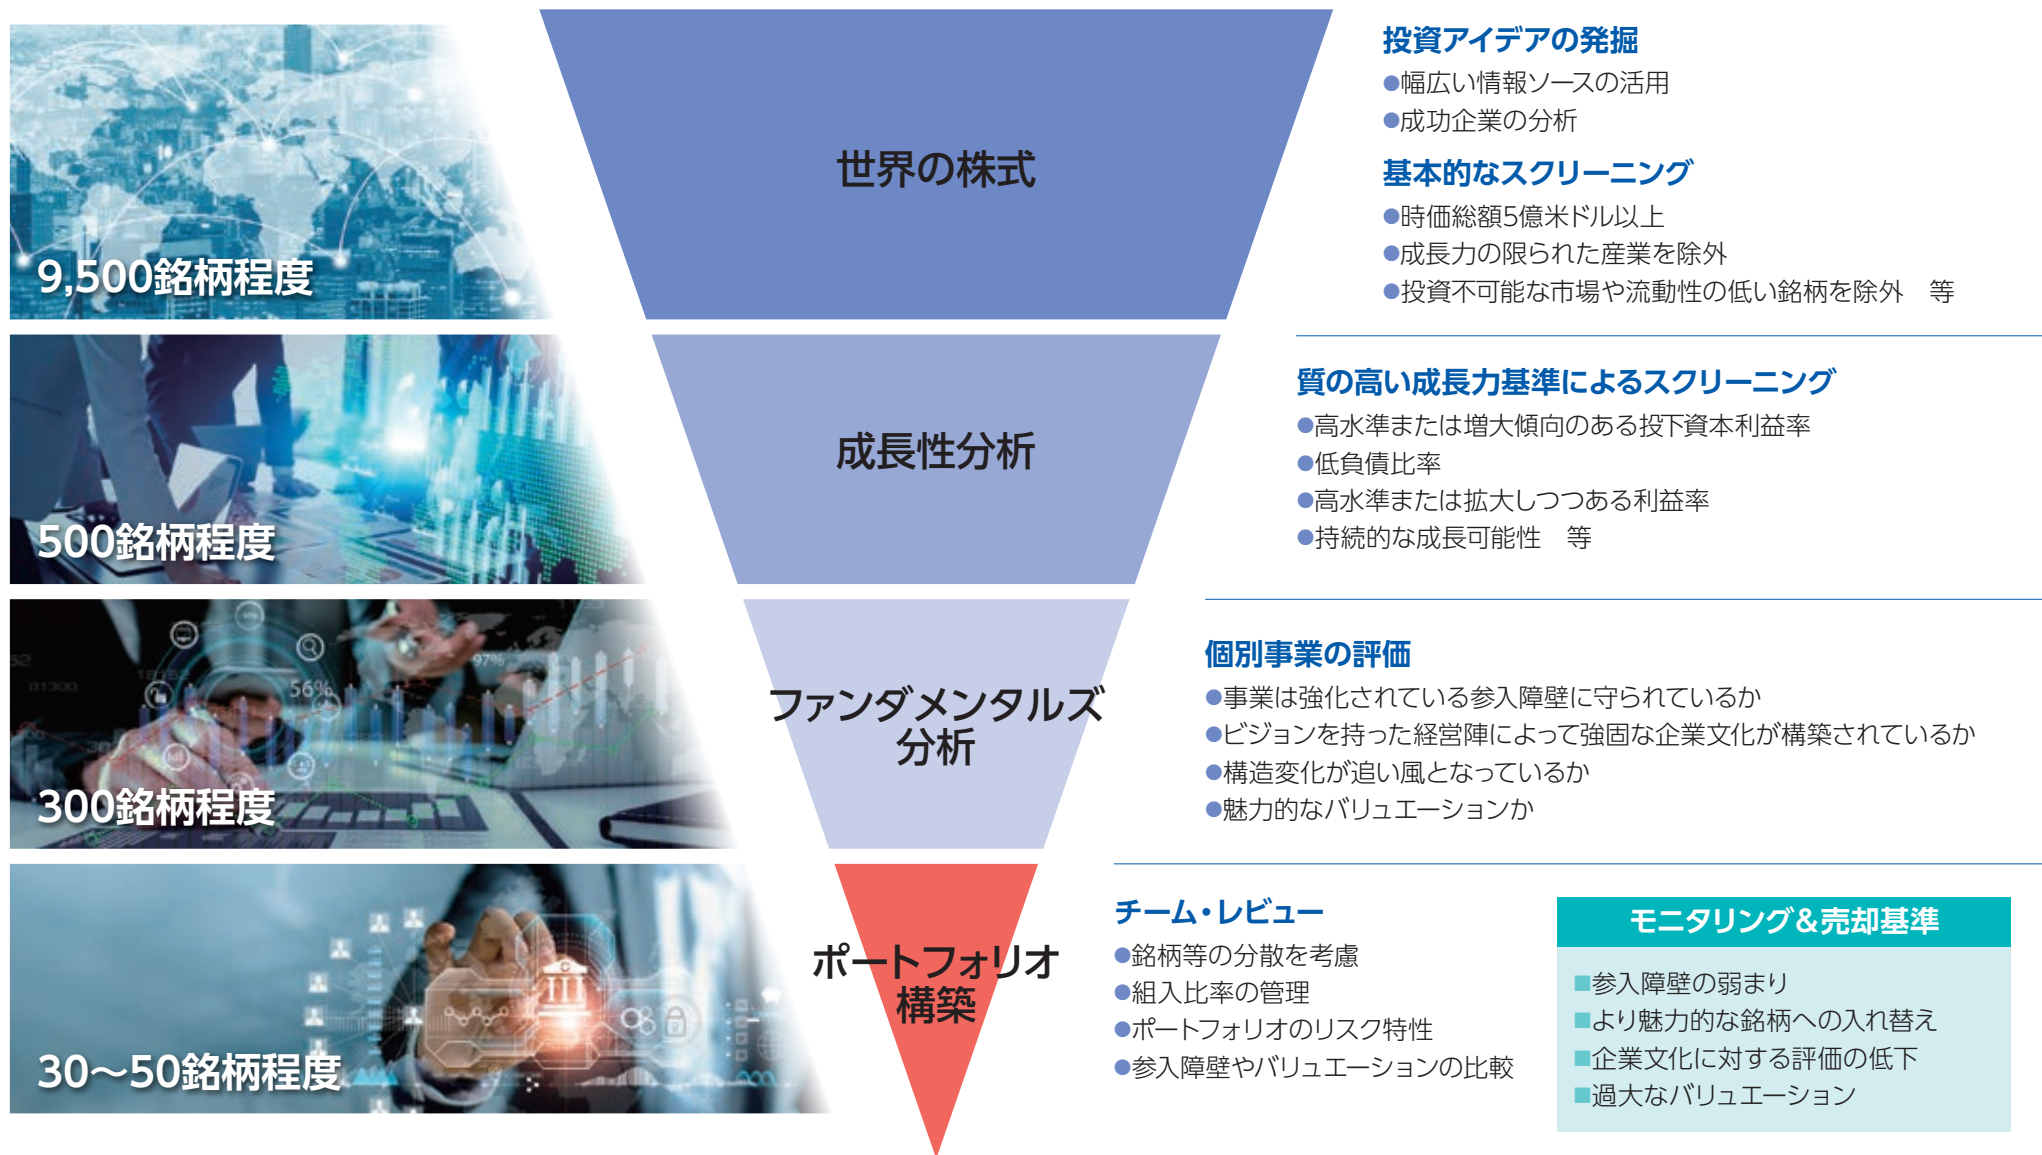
9,500銘柄程度

世界の株式

投資アイデアの発掘
●幅広い情報ソースの活用
●成功企業の分析

基本的なスクリーニング
●時価総額5億米ドル以上
●成長力の限られた産業を除外
●投資不可能な市場や流動性の低い銘柄を除外　等

500銘柄程度

成長性分析

質の高い成長力基準によるスクリーニング
●高水準または増大傾向のある投下資本利益率
●低負債比率
●高水準または拡大しつつある利益率
●持続的な成長可能性　等

300銘柄程度

ファンダメンタルズ分析

個別事業の評価
●事業は強化されている参入障壁に守られているか
●ビジョンを持った経営陣によって強固な企業文化が構築されているか
●構造変化が追い風となっているか
●魅力的なバリュエーションか

30～50銘柄程度

ポートフォリオ構築

チーム・レビュー
●銘柄等の分散を考慮
●組入比率の管理
●ポートフォリオのリスク特性
●参入障壁やバリュエーションの比較

モニタリング&売却基準
■参入障壁の弱まり
■より魅力的な銘柄への入れ替え
■企業文化に対する評価の低下
■過大なバリュエーション